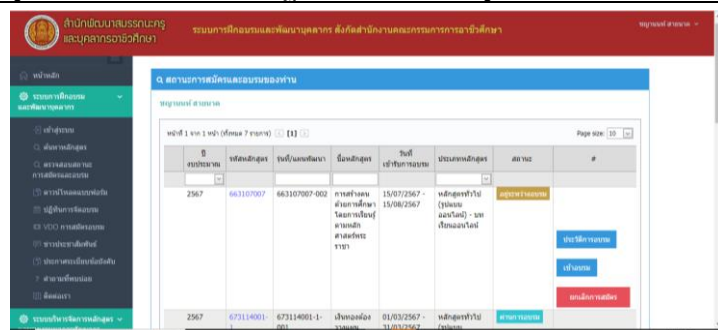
สำนักพัฒนาสมรรถนะครู และบุคลากรอาชีวศึกษา

ระบบการฝึกอบรมและพัฒนาบุคลากร สังกัดสำนักงานคณะกรรมการการอาชีวศึกษา

หญานนท์ สายนาค

หน้าหลัก

ระบบการฝึกอบรมและพัฒนาบุคลากร

เข้าสู่ระบบ

ค้นหาหลักสูตร

ตรวจสอบสถานะการสมัครอบรม

ดาวน์โหลดเอกสารต่างๆ

ปฏิทินการจัดอบรม

VDO การสมัครอบรม

ข่าวประชาสัมพันธ์

ประกาศระเบียบข้อบังคับ

สำหรับหน่วยงาน

ติดต่อเรา

ระบบบริหารจัดการหลักสูตร

สถานะการสมัครและอบรมของท่าน

หญานนท์ สายนาค

หน้าที่ 1 จาก 1 หน้า (ทั้งหมด 7 รายการ) [1]

Page size: 10

| ปีงบประมาณ | รหัสหลักสูตร | รุ่นที่/แผนพัฒนา | ชื่อหลักสูตร | วันที่เข้ารับการอบรม | ประเภทหลักสูตร | สถานะ | # |
|---|---|---|---|---|---|---|---|
| 2567 | 663107007 | 663107007-002 | การสร้างคนด้วยการศึกษาโดยการเรียนรู้ตามหลักศาสตร์พระราชา | 15/07/2567 - 15/08/2567 | หลักสูตรทั่วไป (รูปแบบออนไลน์) - บทเรียนออนไลน์ | อยู่ระหว่างอบรม | ประวัติการอบรม เข้าอบรม ยกเลิกการสมัคร |
| 2567 | 673114001-1 | 673114001-1-001 | เส้นทองต่องานแผน | 01/03/2567 - 31/03/2567 | หลักสูตรทั่วไป (รูปแบบ | ผ่านการอบรม | |